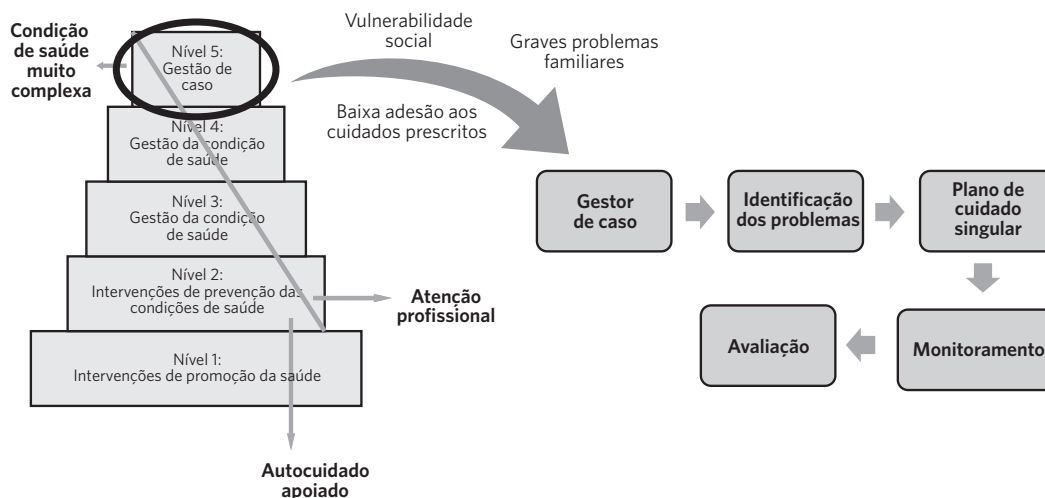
Condição de saúde muito complexa

Nível 5: Gestão de caso

Nível 4: Gestão da condição de saúde

Nível 3: Gestão da condição de saúde

Nível 2: Intervenções de prevenção das condições de saúde

Nível 1: Intervenções de promoção da saúde

Atenção profissional

Autocuidado apoiado

Vulnerabilidade social

Graves problemas familiares

Baixa adesão aos cuidados prescritos

Gestor de caso

Identificação dos problemas

Plano de cuidado singular

Monitoramento

Avaliação